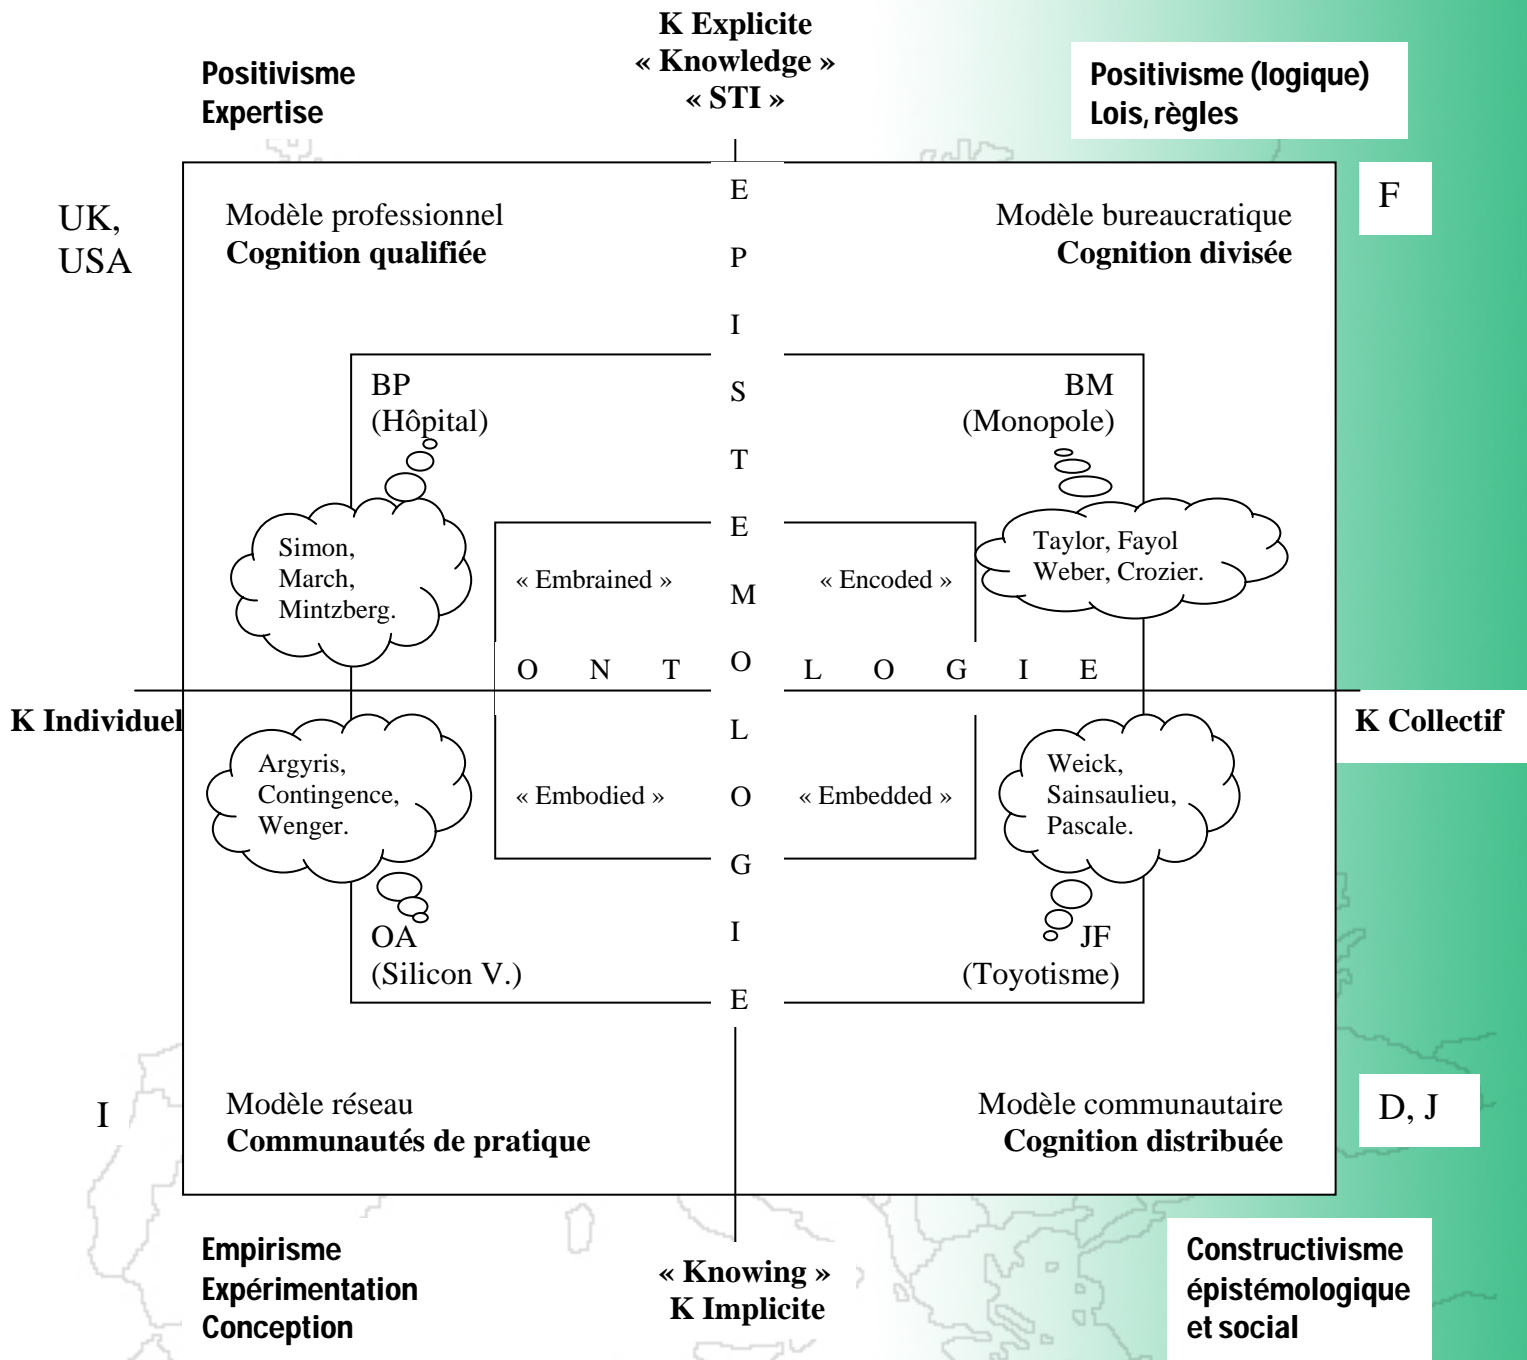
K Explicite
« Knowledge »
« STI »

Positivisme
Expertise

Positivisme (logique)
Lois, règles

UK,
USA

F

Modèle professionnel
**Cognition qualifiée**

Modèle bureaucratique
**Cognition divisée**

E P I S T E M O L O G I E

BP
(Hôpital)

BM
(Monopole)

Simon,
March,
Mintzberg.

Taylor, Fayol
Weber, Crozier.

« Embrained »

« Encoded »

O N T O L O G I E

K Individuel

K Collectif

Argyris,
Contingence,
Wenger.

« Embodied »

« Embedded »

Weick,
Sainsaulieu,
Pascale.

OA
(Silicon V.)

JF
(Toyotisme)

I

Modèle réseau
**Communautés de pratique**

Modèle communautaire
**Cognition distribuée**

D, J

Empirisme
Expérimentation
Conception

« Knowing »
K Implicite

Constructivisme
épistémologique
et social